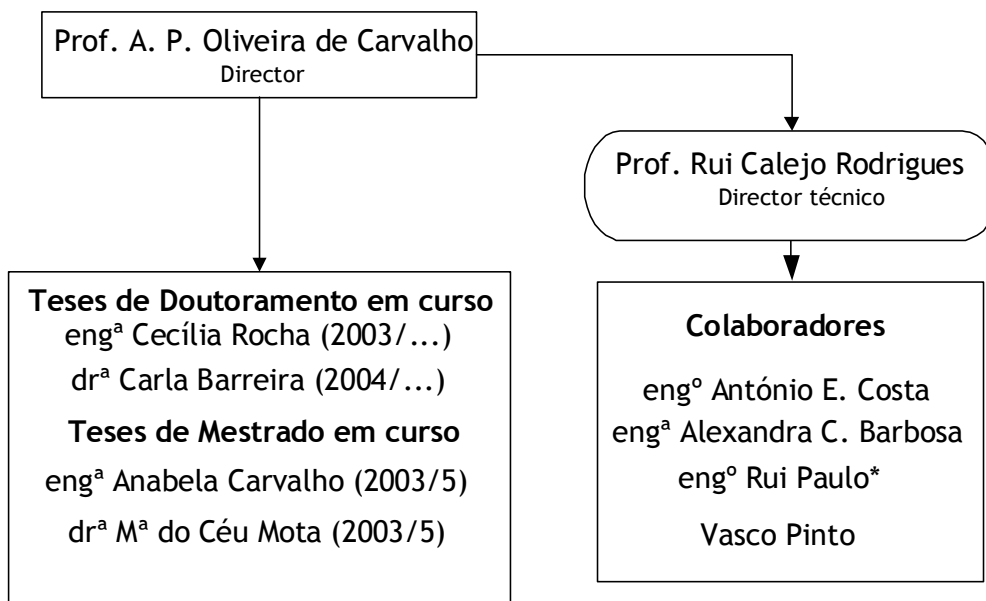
Prof. A. P. Oliveira de Carvalho
Director

Prof. Rui Calejo Rodrigues
Director técnico

Teses de Doutoramento em curso
engª Cecília Rocha (2003/...)
drª Carla Barreira (2004/...)

Teses de Mestrado em curso
engª Anabela Carvalho (2003/5)
drª Mª do Céu Mota (2003/5)

Colaboradores

engº António E. Costa
engª Alexandra C. Barbosa
engº Rui Paulo*

Vasco Pinto